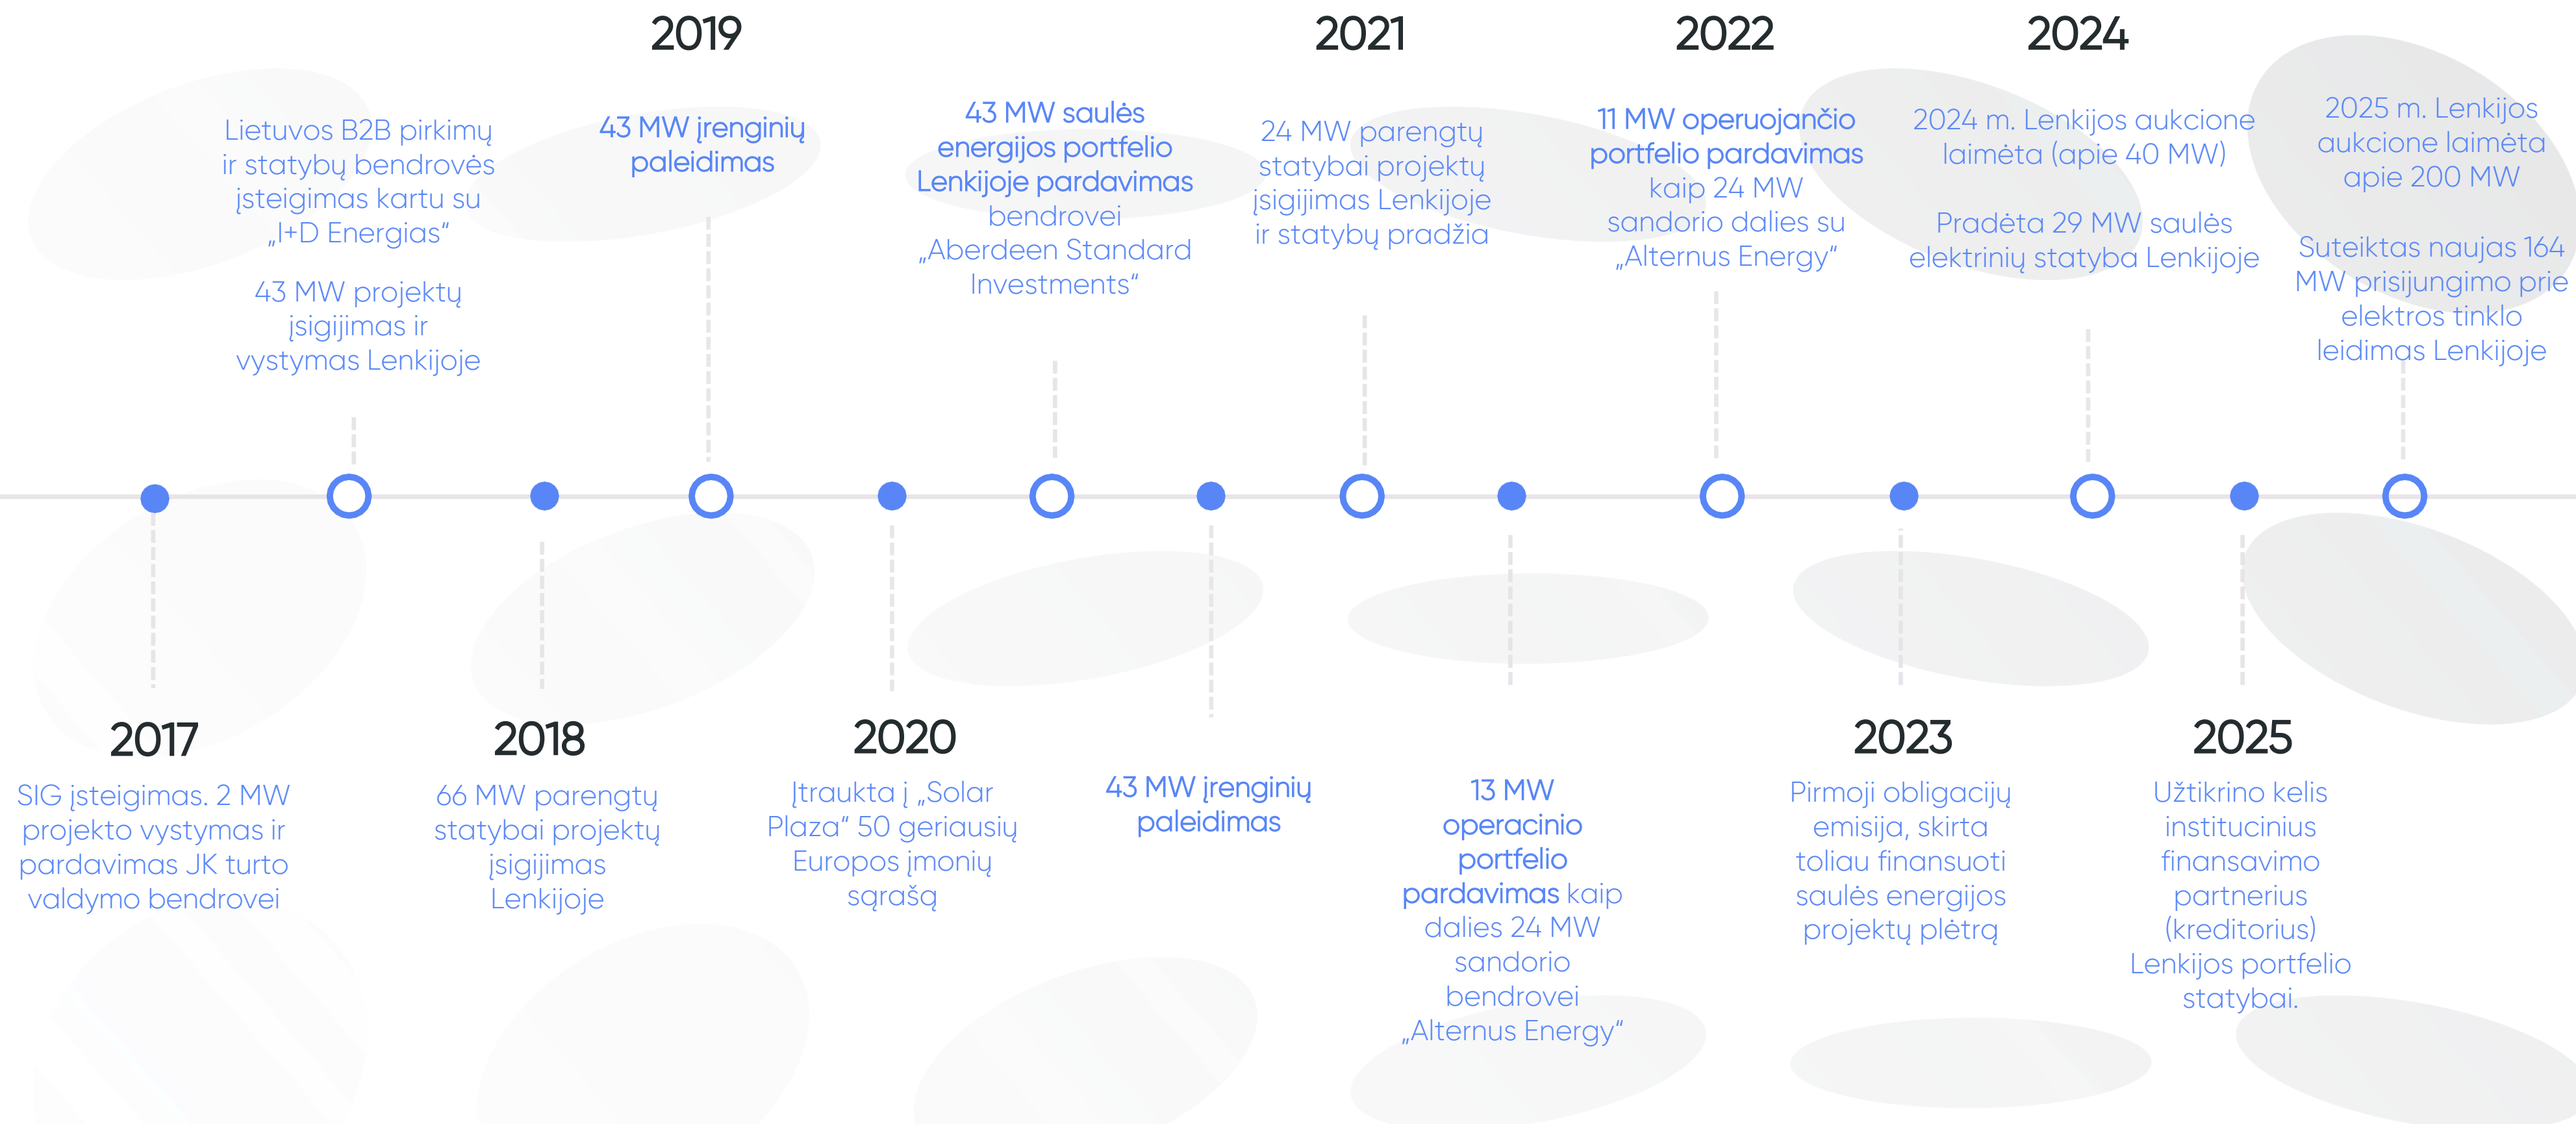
2017

SIG įsteigimas. 2 MW projekto vystymas ir pardavimas JK turto valdymo bendrovei

Lietuvos B2B pirkimų ir statybų bendrovės įsteigimas kartu su „I+D Energias“

43 MW projektų įsigijimas ir vystymas Lenkijoje

2018

66 MW parengtų statybai projektų įsigijimas Lenkijoje

2019

43 MW įrenginių paleidimas

2020

Įtraukta į „Solar Plaza“ 50 geriausių Europos įmonių sąrašą

43 MW saulės energijos portfelio Lenkijoje pardavimas bendrovei „Aberdeen Standard Investments“

43 MW įrenginių paleidimas

2021

24 MW parengtų statybai projektų įsigijimas Lenkijoje ir statybų pradžia

13 MW operacinio portfelio pardavimas kaip dalies 24 MW sandorio bendrovei „Alternus Energy“

2022

11 MW operuojančio portfelio pardavimas kaip 24 MW sandorio dalies su „Alternus Energy“

2023

Pirmoji obligacijų emisija, skirta toliau finansuoti saulės energijos projektų plėtrą

2024

2024 m. Lenkijos aukcione laimėta (apie 40 MW)

Pradėta 29 MW saulės elektrinių statyba Lenkijoje

2025

Užtikrino kelis institucinius finansavimo partnerius (kreditorius) Lenkijos portfelio statybai.

2025 m. Lenkijos aukcione laimėta apie 200 MW

Suteiktas naujas 164 MW prisijungimo prie elektros tinklo leidimas Lenkijoje